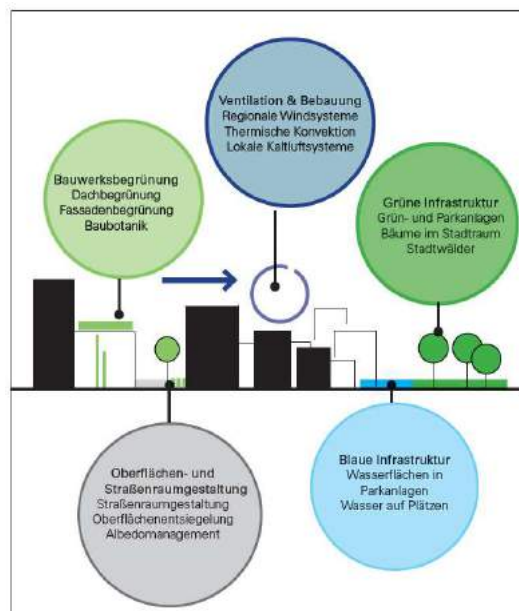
Ventilation & Bebauung
Regionale Windsysteme
Thermische Konvektion
Lokale Kaltluftsysteme

Bauwerksbegrünung
Dachbegrünung
Fassadenbegrünung
Baubotanik

Grüne Infrastruktur
Grün- und Parkanlagen
Bäume im Stadtraum
Stadtwälder

Oberflächen- und Straßenraumgestaltung
Straßenraumgestaltung
Oberflächenentsiegelung
Albedomanagement

Blaue Infrastruktur
Wasserflächen in Parkanlagen
Wasser auf Plätzen